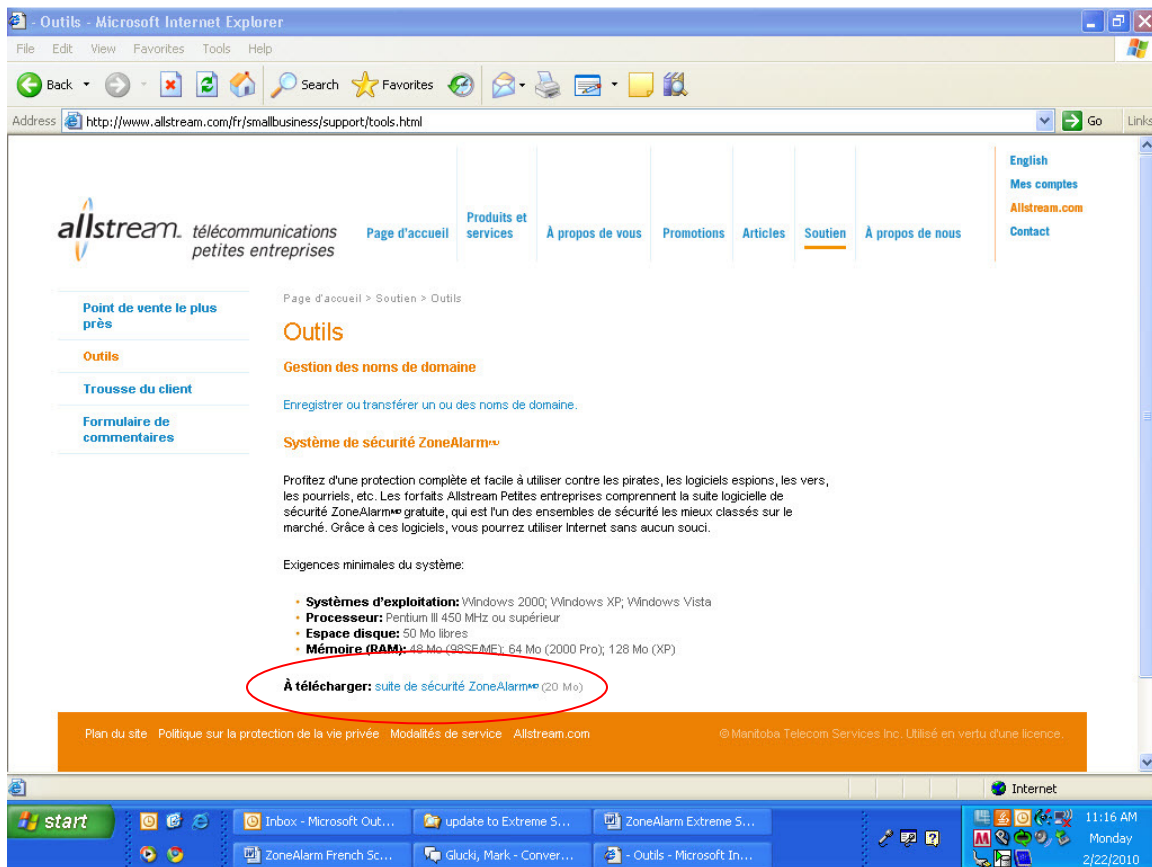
- Outils - Microsoft Internet Explorer

File Edit View Favorites Tools Help

Back Search Favorites

Address http://www.allstream.com/fr/smallbusiness/support/tools.html Go Links

allstream. télécommunications petites entreprises

Page d'accueil | Produits et services | À propos de vous | Promotions | Articles | Soutien | À propos de nous

English
Mes comptes
Allstream.com
Contact

Point de vente le plus près
Outils
Trousse du client
Formulaire de commentaires

Page d'accueil > Soutien > Outils

Outils

Gestion des noms de domaine

Enregistrer ou transférer un ou des noms de domaine.

Système de sécurité ZoneAlarmMD

Profitez d'une protection complète et facile à utiliser contre les pirates, les logiciels espions, les vers, les pourriels, etc. Les forfaits Allstream Petites entreprises comprennent la suite logicielle de sécurité ZoneAlarmMD gratuite, qui est l'un des ensembles de sécurité les mieux classés sur le marché. Grâce à ces logiciels, vous pourrez utiliser Internet sans aucun souci.

Exigences minimales du système:

- Systèmes d'exploitation: Windows 2000; Windows XP; Windows Vista
- Processeur: Pentium III 450 MHz ou supérieur
- Espace disque: 50 Mo libres
- Mémoire (RAM): 48 Mo (98SE/ME); 64 Mo (2000 Pro); 128 Mo (XP)

À télécharger: suite de sécurité ZoneAlarmMD (20 Mo)

Plan du site Politique sur la protection de la vie privée Modalités de service Allstream.com

© Manitoba Telecom Services Inc. Utilisé en vertu d'une licence.

Internet

start | Inbox - Microsoft Out... | update to Extreme S... | ZoneAlarm Extreme S... | ZoneAlarm French Sc... | Glucki, Mark - Conver... | - Outils - Microsoft In...

11:16 AM
Monday
2/22/2010